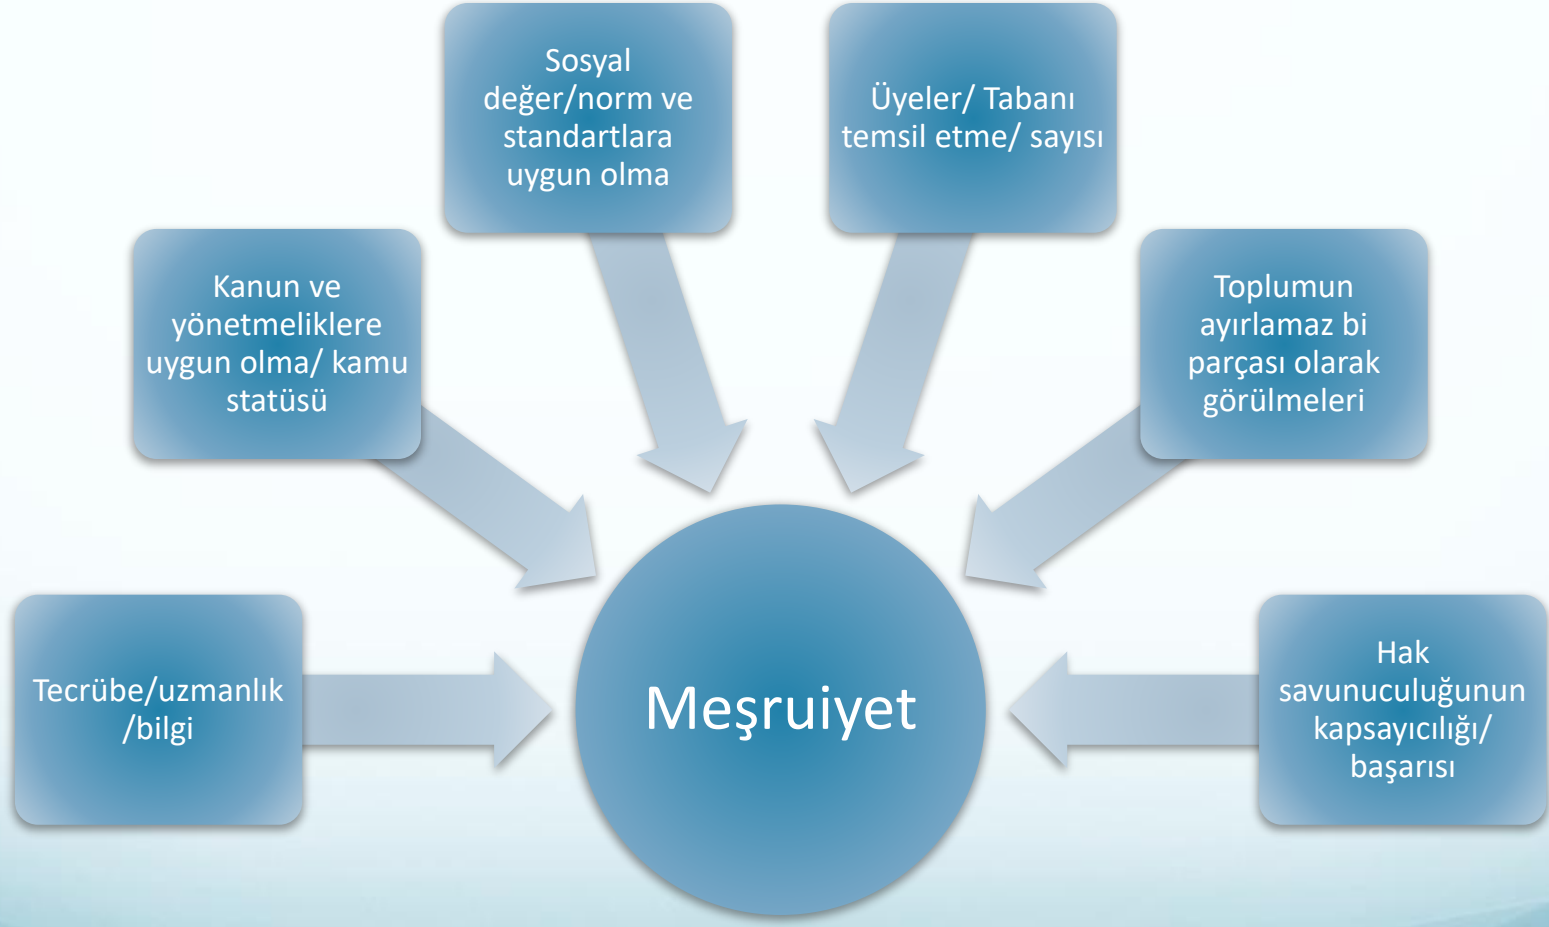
Sosyal değer/norm ve standartlara uygun olma

Üyeler/ Tabanı temsil etme/ sayısı

Kanun ve yönetmeliklere uygun olma/ kamu statüsü

Toplumun ayırlamaz bi parçası olarak görülmeleri

Tecrübe/uzmanlık /bilgi

Meşruiyet

Hak savunuculuğunun kapsayıcılığı/ başarısı